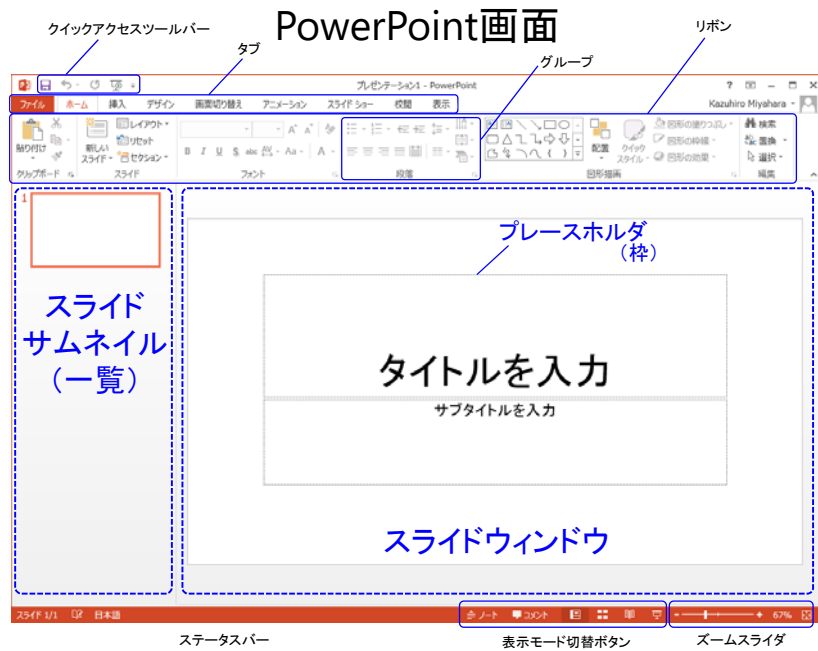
PowerPoint画面

クイックアクセスツールバー

タブ

グループ

リボン

プレゼンテーション1 - PowerPoint

? – □ ×

ファイル ホーム 挿入 デザイン 画面切り替え アニメーション スライド ショー 校閲 表示

Kazuhiro Miyahara

貼り付け

新しいスライド

レイアウト

リセット

セクション

B I U S abc AV Aa A

配置

クイックスタイル

図形の塗りつぶし

図形の枠線

図形の効果

検索

置換

選択

クリップボード スライド フォント 段落 図形描画 編集

1

スライドサムネイル（一覧）

プレースホルダ（枠）

タイトルを入力

サブタイトルを入力

スライドウィンドウ

スライド 1/1 日本語

ノート コメント

67%

ステータスバー

表示モード切替ボタン

ズームスライダ